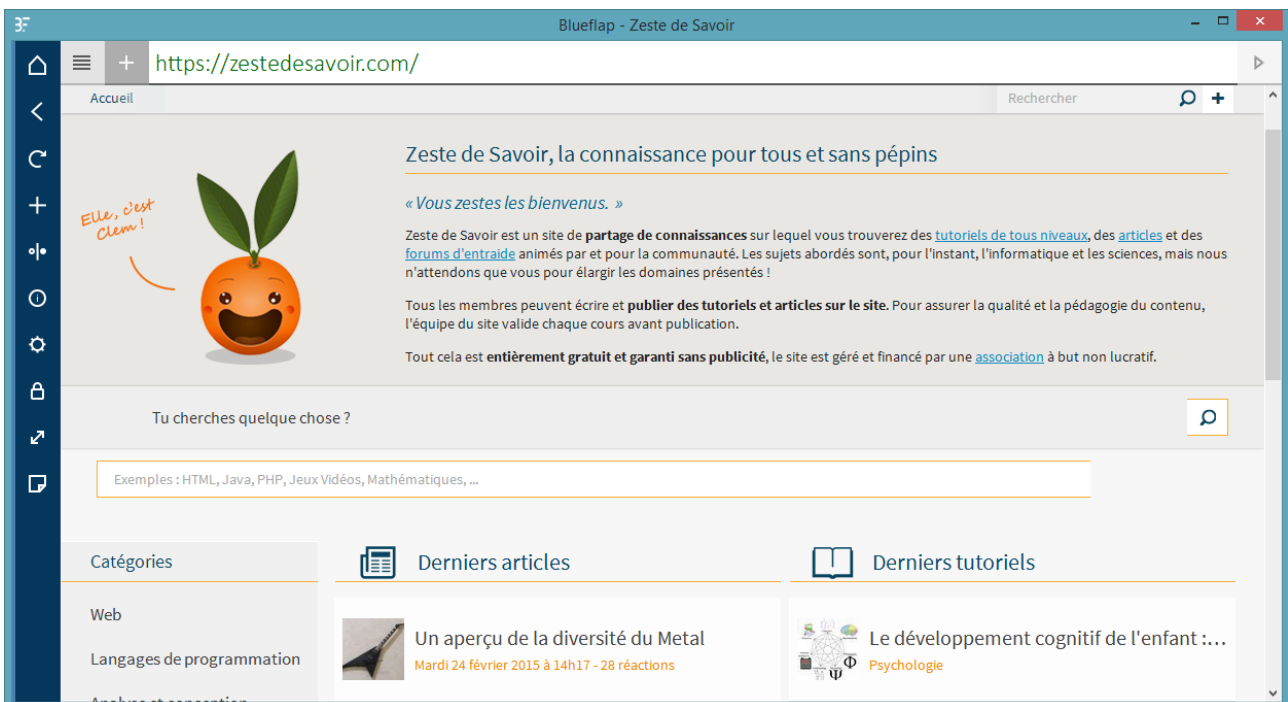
Blueflap - Zeste de Savoir

https://zestedesavoir.com/

Accueil

Rechercher

Elle, c'est Clem !

Zeste de Savoir, la connaissance pour tous et sans pépins

« Vous zestes les bienvenus. »

Zeste de Savoir est un site de **partage de connaissances** sur lequel vous trouverez des tutoriels de tous niveaux, des articles et des forums d'entraide animés par et pour la communauté. Les sujets abordés sont, pour l'instant, l'informatique et les sciences, mais nous n'attendons que vous pour élargir les domaines présentés !

Tous les membres peuvent écrire et **publier des tutoriels et articles sur le site.** Pour assurer la qualité et la pédagogie du contenu, l'équipe du site valide chaque cours avant publication.

Tout cela est **entièrement gratuit et garanti sans publicité**, le site est géré et financé par une association à but non lucratif.

Tu cherches quelque chose ?

Exemples : HTML, Java, PHP, Jeux Vidéos, Mathématiques, ...

Catégories

Web

Langages de programmation

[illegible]

Derniers articles

Un aperçu de la diversité du Metal
Mardi 24 février 2015 à 14h17 - 28 réactions

Derniers tutoriels

Le développement cognitif de l'enfant :...
Psychologie